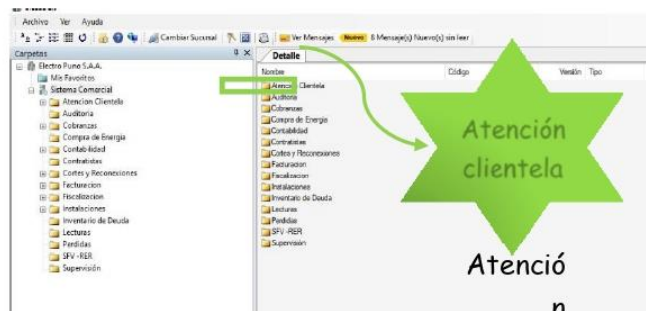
Archivo Ver Ayuda

Cambiar Sucursal

Ver Mensajes Nuevos 6 Mensaje(s) Nuevo(s) sin leer

Carpetas

Electro Puno S.A.A.
Mis Favoritos
Sistema Comercial
Atencion Clientela
Auditoria
Cobranzas
Compra de Energia
Contabilidad
Contratistas
Cortes y Reconexiones
Facturacion
Fiscalizacion
Instalaciones
Inventario de Deuda
Lecturas
Perdidas
SFV -RER
Supervisión

Detalle

| Nombre | Código | Versión | Tipo |
|---|---|---|---|
| Atencion Clientela | | | |
| Auditoria | | | |
| Cobranzas | | | |
| Compra de Energia | | | |
| Contabilidad | | | |
| Contratistas | | | |
| Cortes y Reconexiones | | | |
| Facturacion | | | |
| Fiscalizacion | | | |
| Instalaciones | | | |
| Inventario de Deuda | | | |
| Lecturas | | | |
| Perdidas | | | |
| SFV -RER | | | |
| Supervisión | | | |

Atención clientela

Atenció
n